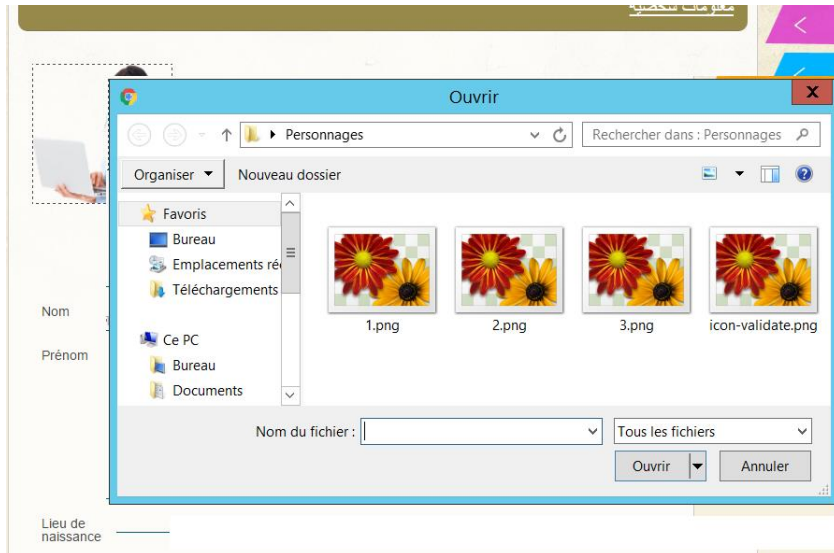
Ouvrir

Personnages

Rechercher dans : Personnages

Organiser ▾ Nouveau dossier

Favoris
Bureau
Emplacements ré
Téléchargements

Ce PC
Bureau
Documents

1.png
2.png
3.png
icon-validate.png

Nom du fichier :
Tous les fichiers
Ouvrir
Annuler

Nom
Prénom
Lieu de naissance